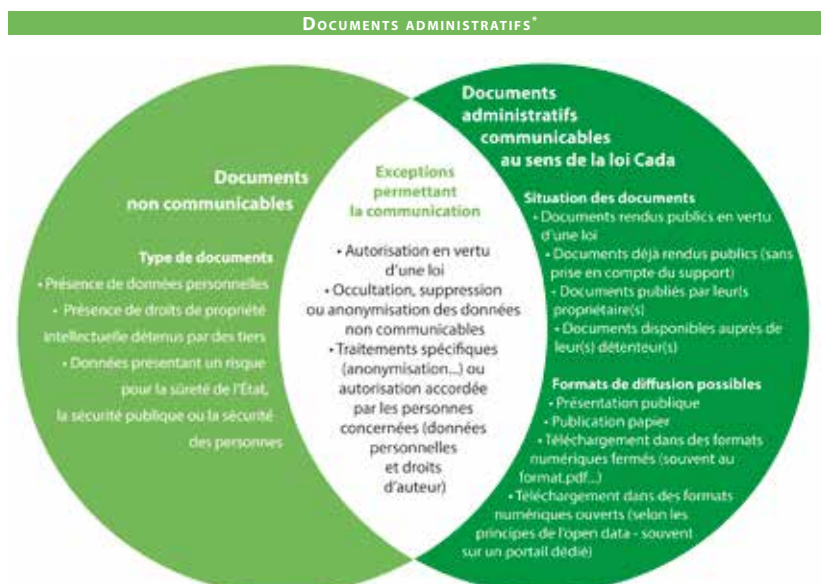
Documents administratifs*

Documents non communicables

Type de documents
• Présence de données personnelles
• Présence de droits de propriété intellectuelle détenus par des tiers
• Données présentant un risque pour la sûreté de l'État, la sécurité publique ou la sécurité des personnes

Exceptions permettant la communication

• Autorisation en vertu d'une loi
• Occultation, suppression ou anonymisation des données non communicables
• Traitements spécifiques (anonymisation...) ou autorisation accordée par les personnes concernées (données personnelles et droits d'auteur)

Documents administratifs communicables au sens de la loi Cada

Situation des documents
• Documents rendus publics en vertu d'une loi
• Documents déjà rendus publics (sans prise en compte du support)
• Documents publiés par leur(s) propriétaire(s)
• Documents disponibles auprès de leur(s) détenteur(s)

Formats de diffusion possibles
• Présentation publique
• Publication papier
• Téléchargement dans des formats numériques fermés (souvent au format.pdf...)
• Téléchargement dans des formats numériques ouverts (selon les principes de l'open data - souvent sur un portail dédié)